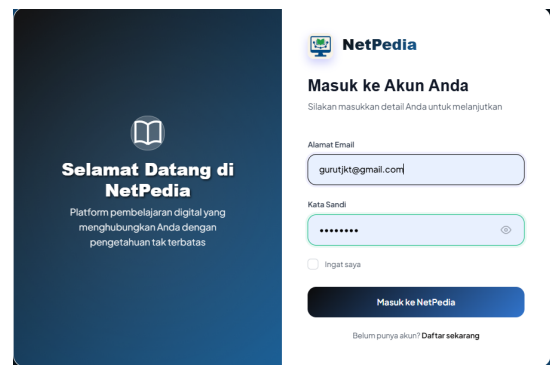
Selamat Datang di NetPedia

Platform pembelajaran digital yang menghubungkan Anda dengan pengetahuan tak terbatas

NetPedia

Masuk ke Akun Anda

Silakan masukkan detail Anda untuk melanjutkan

Alamat Email

gurutjkt@gmail.com

Kata Sandi

••••••••

Ingat saya

Masuk ke NetPedia

Belum punya akun? Daftar sekarang